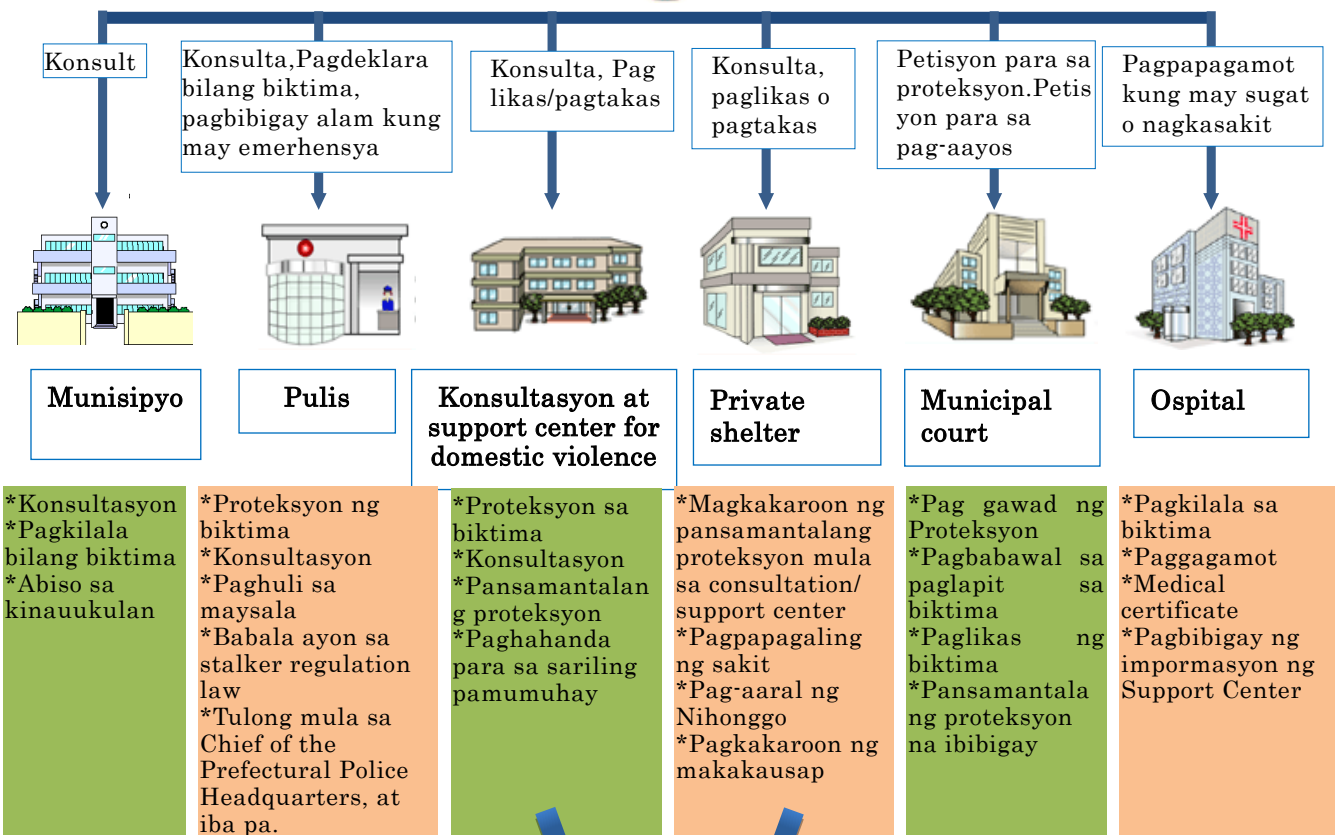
Konsult

Konsulta,Pagdeklara bilang biktima, pagbibigay alam kung may emerhensya

Konsulta, Pag likas/pagtakas

Konsulta, paglikas o pagtakas

Petisyon para sa proteksyon.Petisyon para sa pag-aayos

Pagpapagamot kung may sugat o nagkasakit

Munisipyo

Pulis

Konsultasyon at support center for domestic violence

Private shelter

Municipal court

Ospital

*Konsultasyon
*Pagkilala bilang biktima
*Abiso sa kinauukulan

*Proteksyon ng biktima
*Konsultasyon
*Paghuli sa maysala
*Babala ayon sa stalker regulation law
*Tulong mula sa Chief of the Prefectural Police Headquarters, at iba pa.

*Proteksyon sa biktima
*Konsultasyon
*Pansamantalang proteksyon
*Paghahanda para sa sariling pamumuhay

*Magkakaroon ng pansamantalang proteksyon mula sa consultation/ support center
*Pagpapagaling ng sakit
*Pag-aaral ng Nihonggo
*Pagkakaroon ng makakausap

*Pag gawad ng Proteksyon
*Pagbabawal sa paglapit sa biktima
*Paglikas ng biktima
*Pansamantalang proteksyon na ibibigay

*Pagkilala sa biktima
*Paggagamot
*Medical certificate
*Pagbibigay ng impormasyon ng Support Center